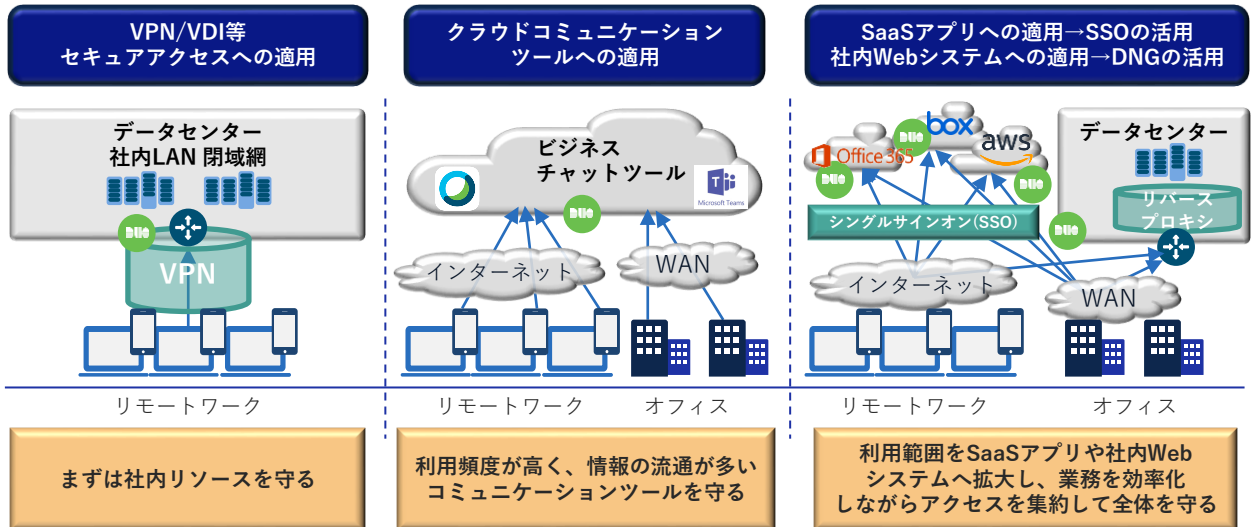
VPN/VDI等
セキュアアクセスへの適用

クラウドコミュニケーション
ツールへの適用

SaaSアプリへの適用→SSOの活用
社内Webシステムへの適用→DNGの活用

データセンター
社内LAN 閉域網

DUO

VPN

ビジネス
チャットツール

Microsoft Teams

DUO

インターネット

WAN

Office 365

box

aws

DUO

DUO

DUO

DUO

データセンター

リバース
プロキシ

シングルサインオン(SSO)

DUO

インターネット

WAN

リモートワーク

リモートワーク

オフィス

リモートワーク

オフィス

まずは社内リソースを守る

利用頻度が高く、情報の流通が多い
コミュニケーションツールを守る

利用範囲をSaaSアプリや社内Web
システムへ拡大し、業務を効率化
しながらアクセスを集約して全体を守る